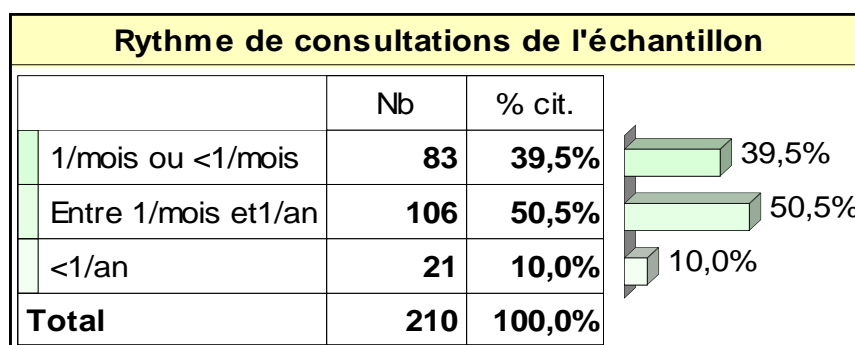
Rythme de consultations de l'échantillon

| | Nb | % cit. |
|---|---|---|
| 1/mois ou <1/mois | **83** | **39,5%** |
| Entre 1/mois et1/an | **106** | **50,5%** |
| <1/an | **21** | **10,0%** |
| **Total** | **210** | **100,0%** |

39,5%
50,5%
10,0%